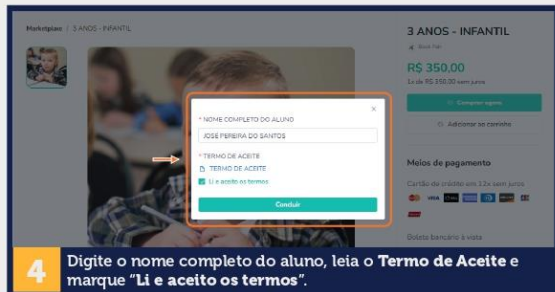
Marketplace / 3 ANOS - INFANTIL

3 ANOS - INFANTIL

Book Fair

R$ 350,00

1x de R$ 350,00 sem juros

Comprar agora

Adicionar ao carrinho

Meios de pagamento

Cartão de crédito em até 12x sem juros

Boleto bancário à vista

×

* NOME COMPLETO DO ALUNO

JOSE PEREIRA DOS SANTOS

* TERMO DE ACEITE

TERMO DE ACEITE

Li e aceito os termos

Concluir

4 Digite o nome completo do aluno, leia o **Termo de Aceite** e marque "**Li e aceito os termos**".